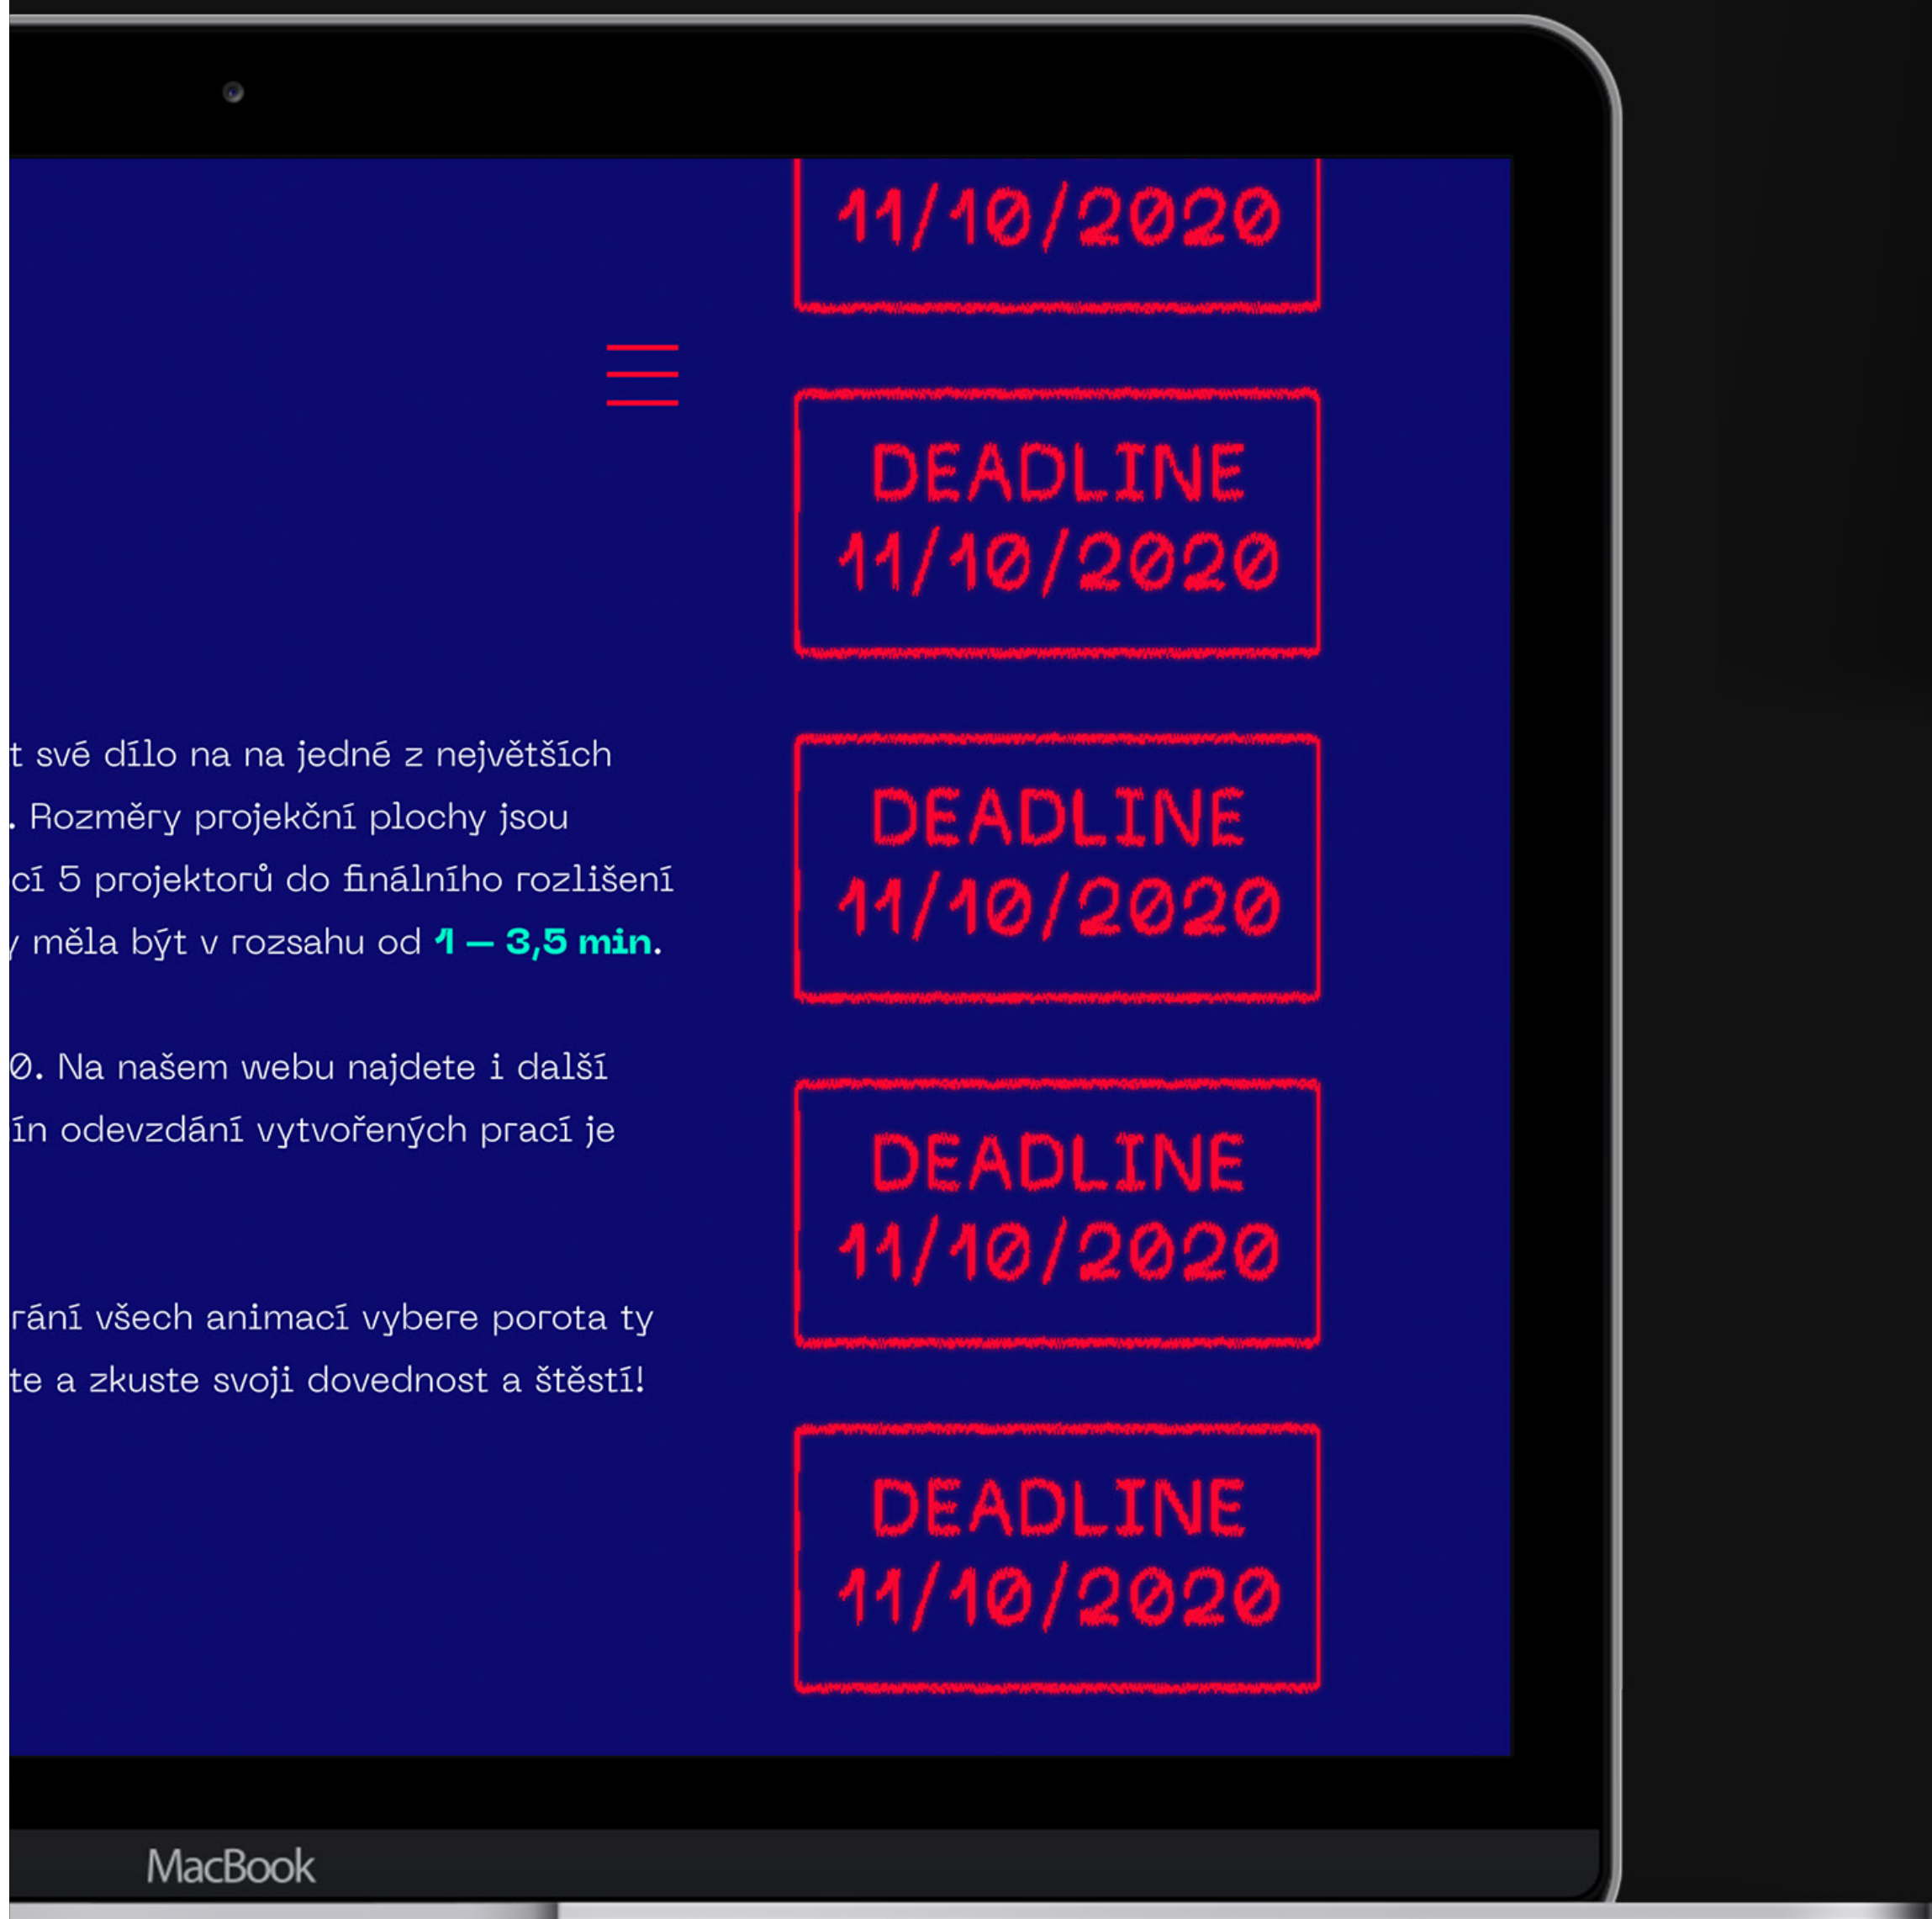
11/10/2020

DEADLINE 11/10/2020

t své dílo na na jedné z největších
. Rozměry projekční plochy jsou
cí 5 projektorů do finálního rozlišení
y měla být v rozsahu od 1 — 3,5 min.

0. Na našem webu najdete i další
ín odevzdání vytvořených prací je

rání všech animací vybere porota ty
te a zkuste svoji dovednost a štěstí!

DEADLINE 11/10/2020

DEADLINE 11/10/2020

DEADLINE 11/10/2020

MacBook